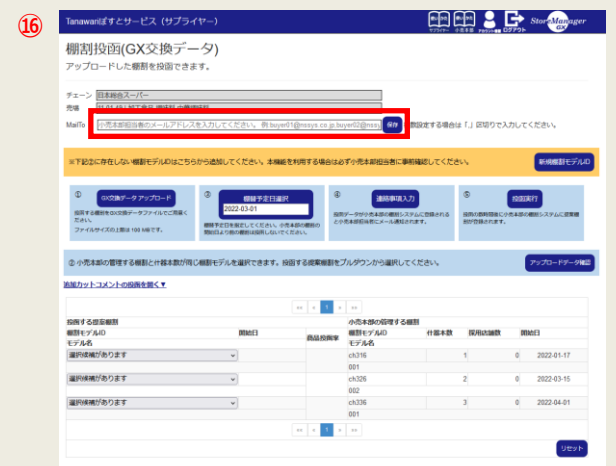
⑯

Tanawariぽすとサービス（サプライヤー）

サプライヤー 小売本部 アカウント情報 ログアウト StoreManager GX

棚割投函(GX交換データ)

アップロードした棚割を投函できます。

チェーン 日本総合スーパー

売場 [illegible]

MailTo 小売本部担当者のメールアドレスを入力してください。 例:buyer01@nssys.co.jp,buyer02@nssys 保存 複数設定する場合は「,」区切りで入力してください。

※下記に存在しない棚割モデルIDはこちらから追加してください。本機能を利用する場合は必ず小売本部担当者に事前確認してください。 新規棚割モデルID

① GX交換データ アップロード 投函する棚割をGX交換データファイルでご用意ください。 ファイルサイズの上限は 100 MB です。

② 棚替予定日選択 2022-03-01 棚替予定日を指定してください。小売本部の棚割の開始日より前の棚割は採用しないでください。

④ 連絡事項入力 投函データが小売本部の棚割システムに登録されると小売本部担当者にメール通知されます。

⑤ 投函実行 投函の指示は小売本部の棚割システムに提案棚割が登録されます。

③ 小売本部の管理する棚割と什器本数が同じ棚割モデルを選択できます。投函する提案棚割をプルダウンから選択してください。 アップロードデータ確認

追加カットコメントの投函を開く▼

| 投函する提案棚割 | | 商品投函率 | 小売本部の管理する棚割 | | | |
|---|---|---|---|---|---|---|
| 棚割モデルID | 開始日 | | 棚割モデルID | 什器本数 | 採用店舗数 | 開始日 |
| モデル名 | | | モデル名 | | | |
| 選択候補があります | | | ch316 | 1 | 0 | 2022-01-17 |
| | | | 001 | | | |
| 選択候補があります | | | ch326 | 2 | 0 | 2022-03-15 |
| | | | 001 | | | |
| 選択候補があります | | | ch336 | 3 | 0 | 2022-04-01 |
| | | | 001 | | | |

« ‹ 1 › »

リセット